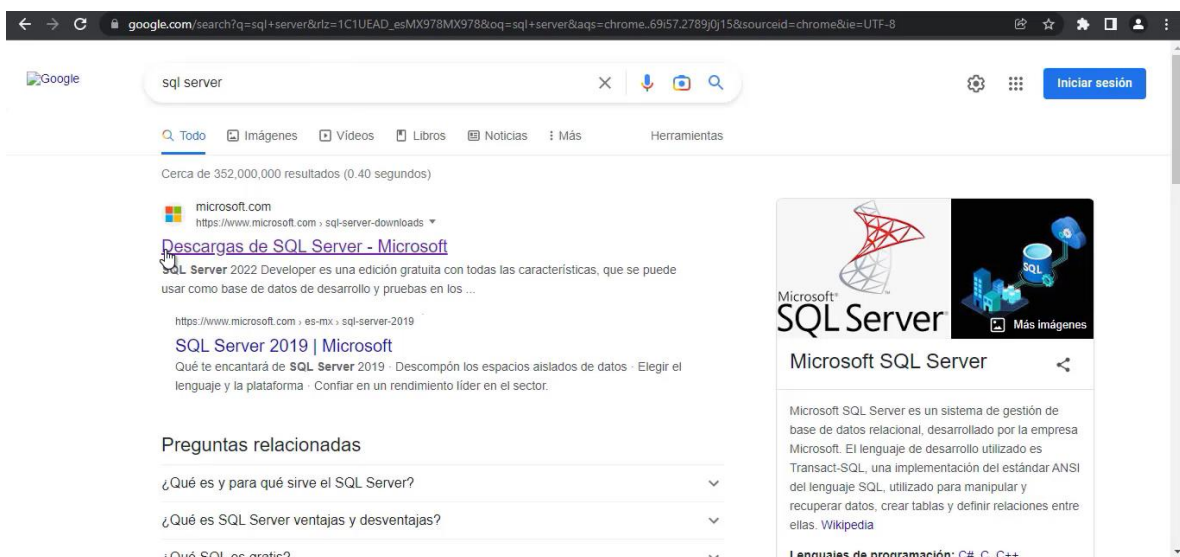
google.com/search?q=sql+server&rlz=1C1UEAD_esMX978MX978&oq=sql+server&aqs=chrome..69i57.2789j0j15&sourceid=chrome&ie=UTF-8

Google

sql server

Iniciar sesión

Todo Imágenes Videos Libros Noticias Más Herramientas

Cerca de 352,000,000 resultados (0.40 segundos)

microsoft.com
https://www.microsoft.com › sql-server-downloads

Descargas de SQL Server - Microsoft
SQL Server 2022 Developer es una edición gratuita con todas las características, que se puede usar como base de datos de desarrollo y pruebas en los ...

https://www.microsoft.com › es-mx › sql-server-2019

SQL Server 2019 | Microsoft
Qué te encantará de SQL Server 2019 · Descompón los espacios aislados de datos · Elegir el lenguaje y la plataforma · Confiar en un rendimiento líder en el sector.

Preguntas relacionadas

¿Qué es y para qué sirve el SQL Server?

¿Qué es SQL Server ventajas y desventajas?

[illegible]

Microsoft SQL Server

SQL

Más imágenes

Microsoft SQL Server

Microsoft SQL Server es un sistema de gestión de base de datos relacional, desarrollado por la empresa Microsoft. El lenguaje de desarrollo utilizado es Transact-SQL, una implementación del estándar ANSI del lenguaje SQL, utilizado para manipular y recuperar datos, crear tablas y definir relaciones entre ellas. Wikipedia

Lenguajes de programación: C#, C, C++